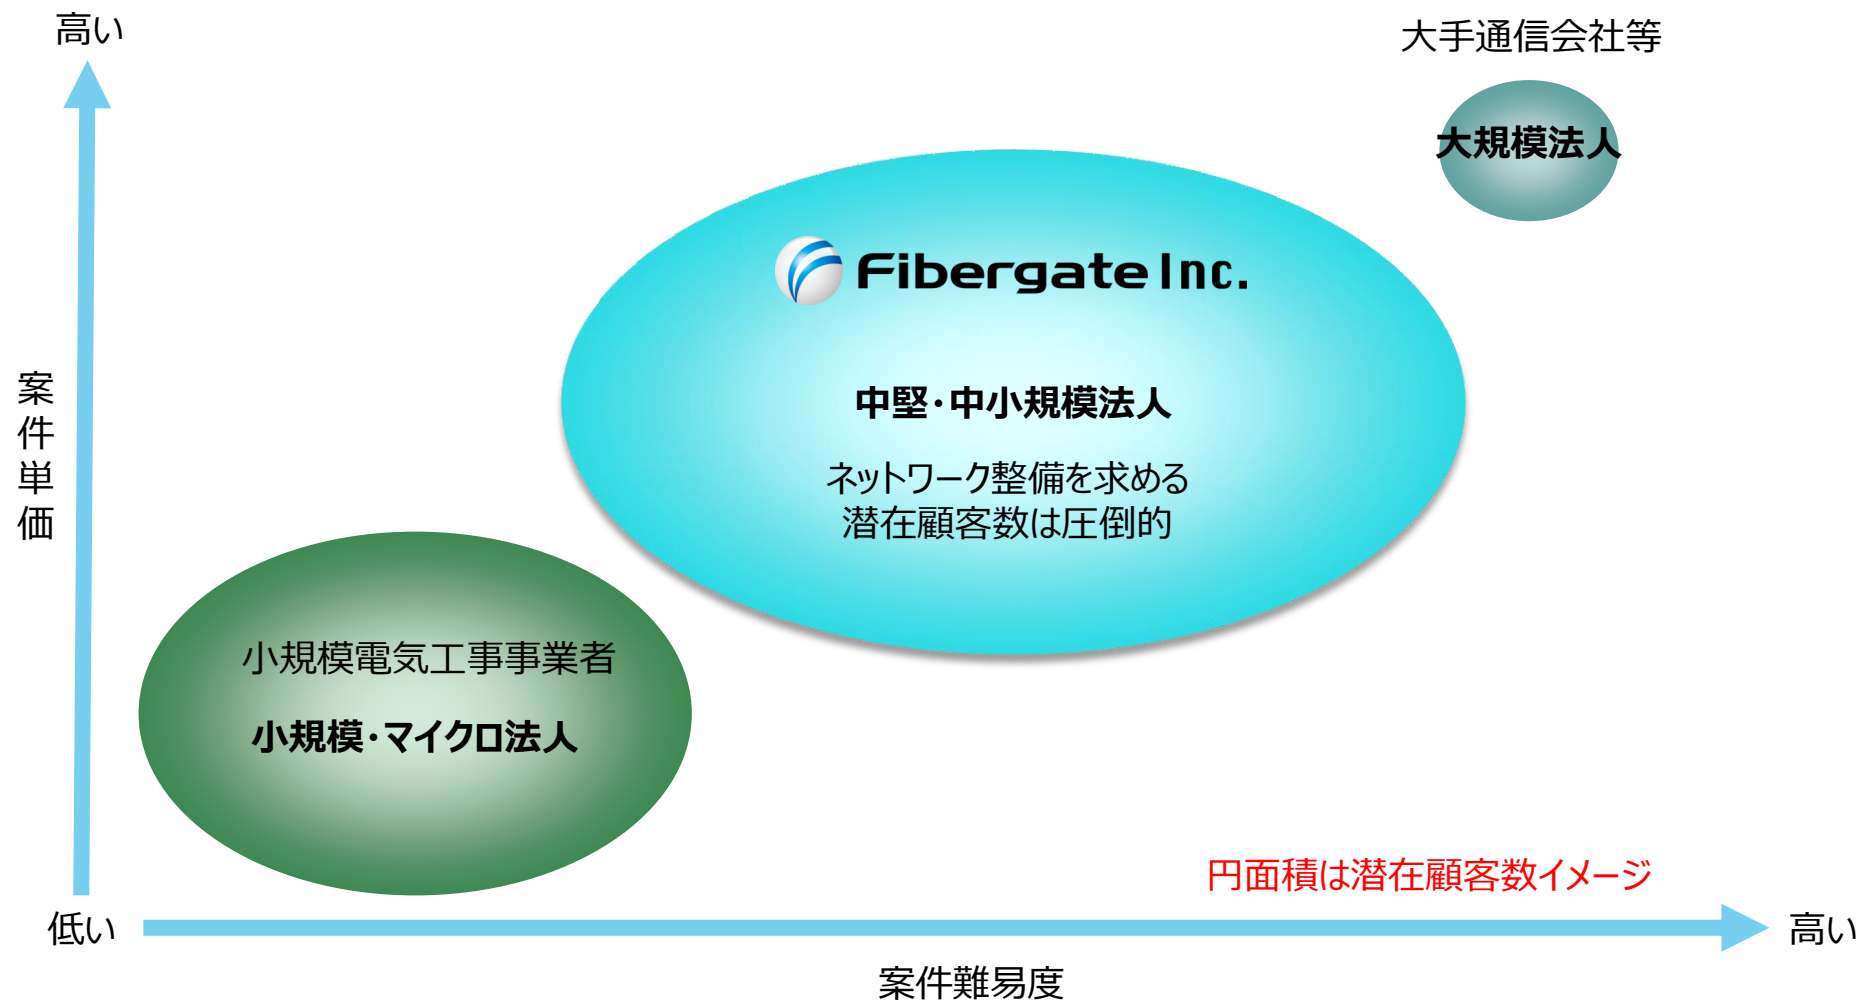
高い

大手通信会社等

大規模法人

案件単価

Fibergate Inc.

中堅・中小規模法人

ネットワーク整備を求める潜在顧客数は圧倒的

小規模電気工事事業者

小規模・マイクロ法人

円面積は潜在顧客数イメージ

低い

高い

案件難易度